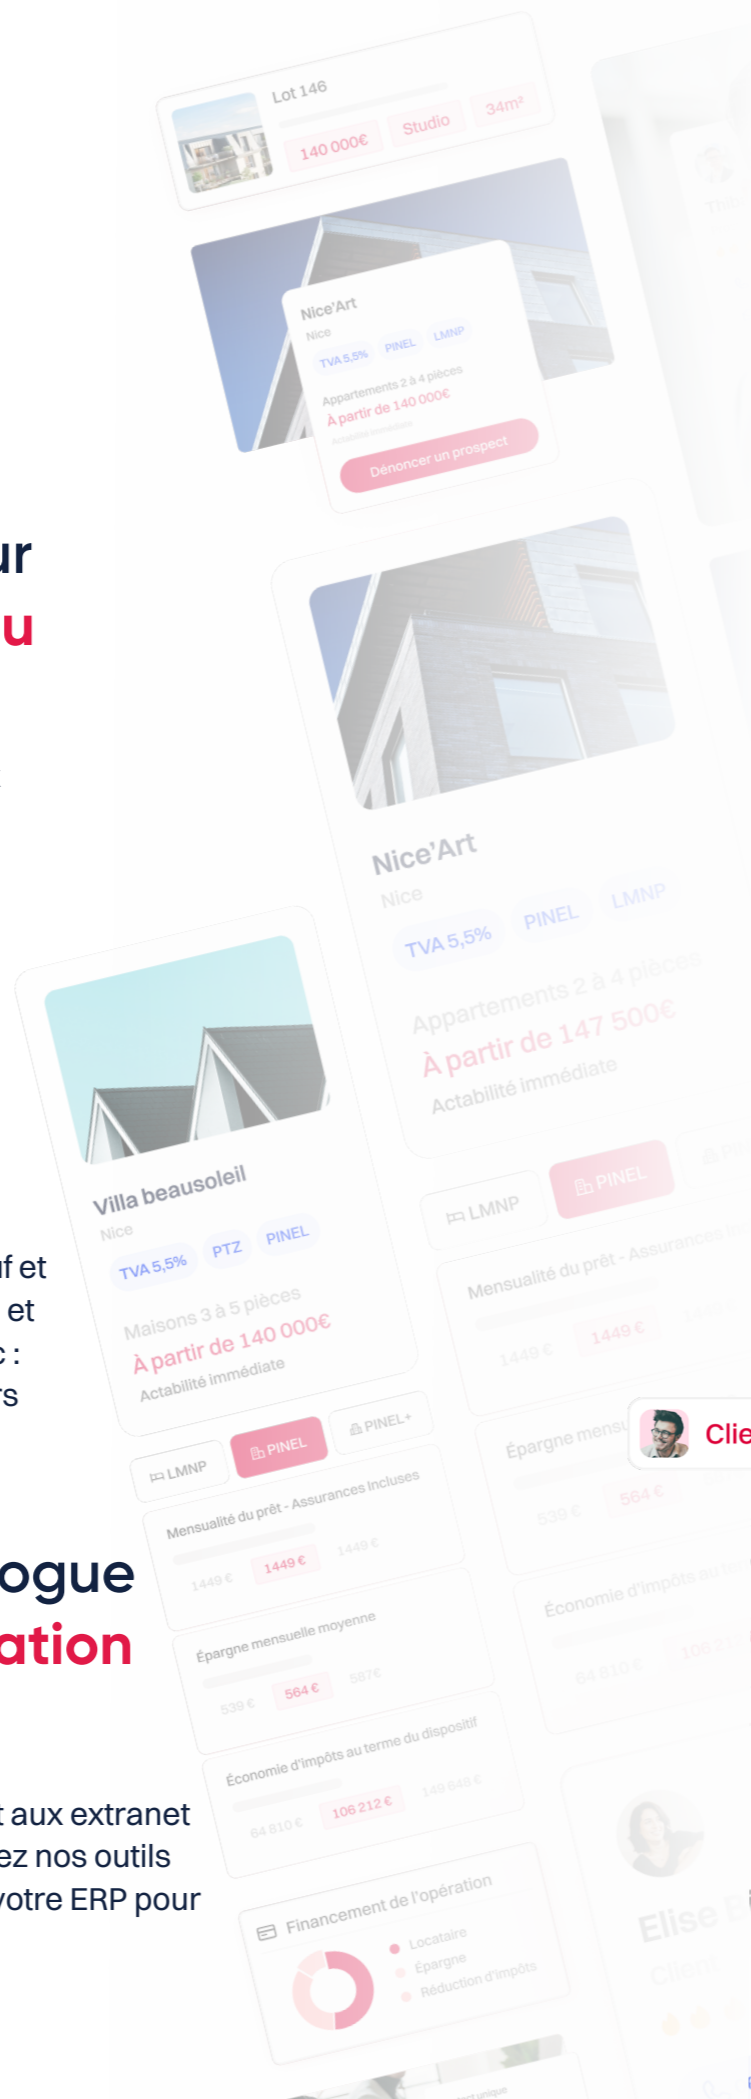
Lot 146
140 000€
Studio
34m²

Nice'Art
Nice
TVA 5,5%
PINEL
LMNP
Appartements 2 à 4 pièces
À partir de 140 000€
Dénoncer un prospect

ur
u

Nice'Art
Nice
TVA 5,5%
PINEL
LMNP
Appartements 2 à 4 pièces
À partir de 147 500€
Actabilité immédiate

Villa beausoleil
Nice
TVA 5,5%
PTZ
PINEL
Maisons 3 à 5 pièces
À partir de 140 000€
Actabilité immédiate

uf et
et
c :
rs

LMNP
PINEL
PINEL+
Mensualité du prêt - Assurances Incluses
1449 €
1449 €
1449 €

LMNP
PINEL
Mensualité du prêt - Assurances
1449 €
1449 €

Clie

ogue
ation

Épargne mensuelle moyenne
539 €
564 €
587€

Épargne mensu
539 €
564 €

Économie d'impôts au terme du dispositif
64 810 €
106 212 €
149 648 €

Économie d'impôts au
64 810 €
106 212 €

t aux extranet
ez nos outils
votre ERP pour

Financement de l'opération
Locataire
Épargne
Réduction d'impôts

Elise
Client